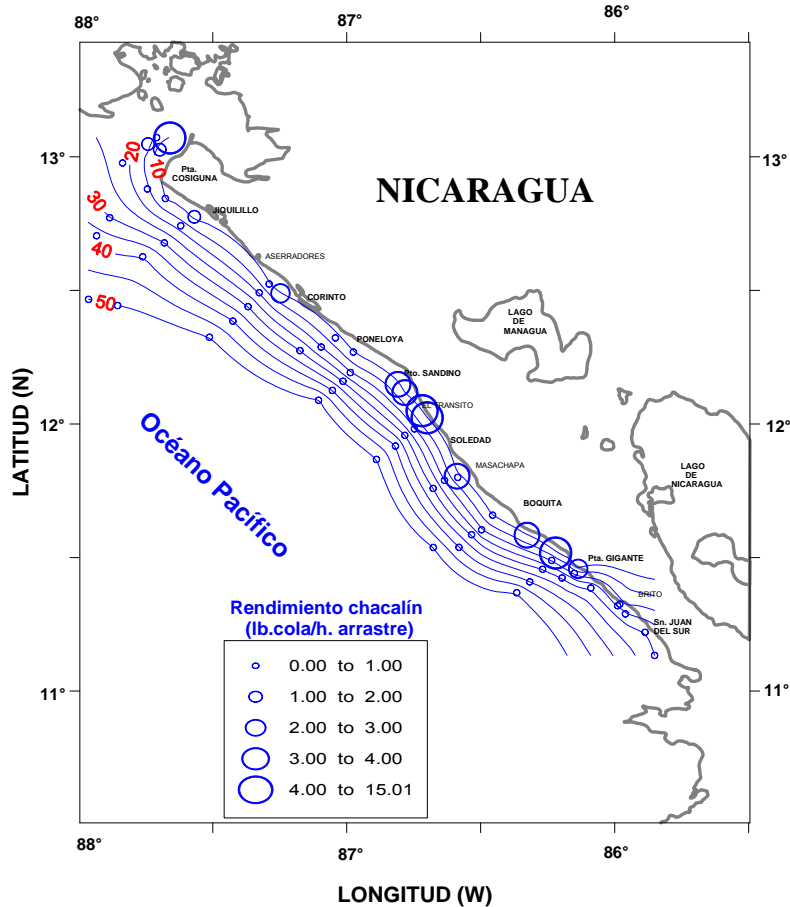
88°
87°
86°
13°
13°
12°
12°
11°
11°
NICARAGUA
20
10
30
40
50
Pta. COSIGUNA
JIQUILILLO
ASERRADORES
CORINTO
PONELOYA
Pto. SANDINO
EL TRANSITO
SOLEDAD
MASACHAPA
BOQUITA
Pta. GIGANTE
BRITO
Sn. JUAN DEL SUR
LAGO DE MANAGUA
LAGO DE NICARAGUA
Océano Pacífico
LATITUD (N)
Rendimiento chacalín (lb.cola/h. arrastre)
0.00 to 1.00
1.00 to 2.00
2.00 to 3.00
3.00 to 4.00
4.00 to 15.01
88°
87°
86°
LONGITUD (W)